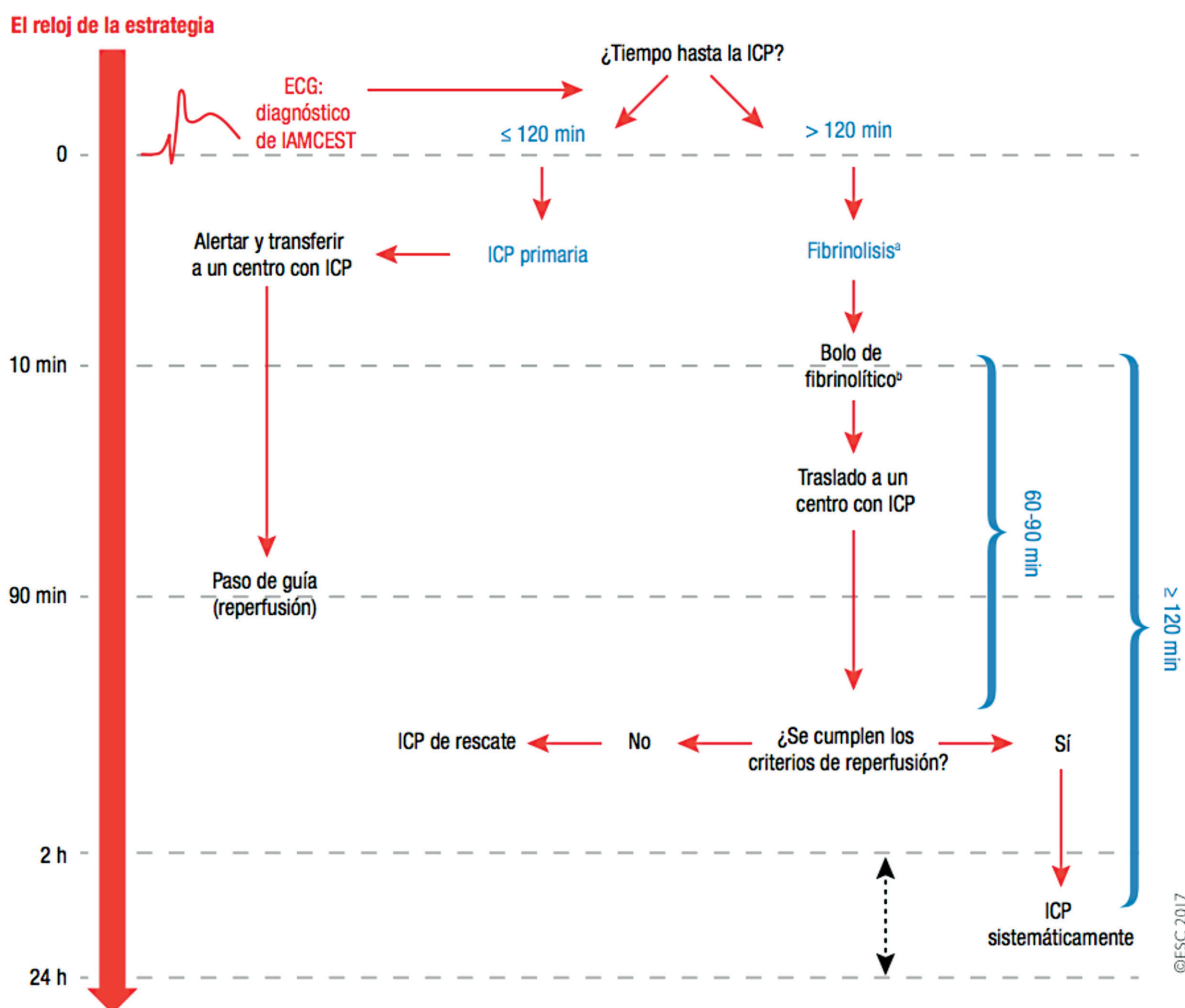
El reloj de la estrategia

ECG: diagnóstico de IAMCEST

¿Tiempo hasta la ICP?

≤ 120 min

> 120 min

0

ICP primaria

Fibrinolisis$^{a}$

Alertar y transferir a un centro con ICP

10 min

Bolo de fibrinolítico$^{b}$

Traslado a un centro con ICP

60-90 min

≥ 120 min

90 min

Paso de guía (reperfusión)

ICP de rescate

No

¿Se cumplen los criterios de reperfusión?

Sí

2 h

ICP sistemáticamente

24 h

©ESC 2017